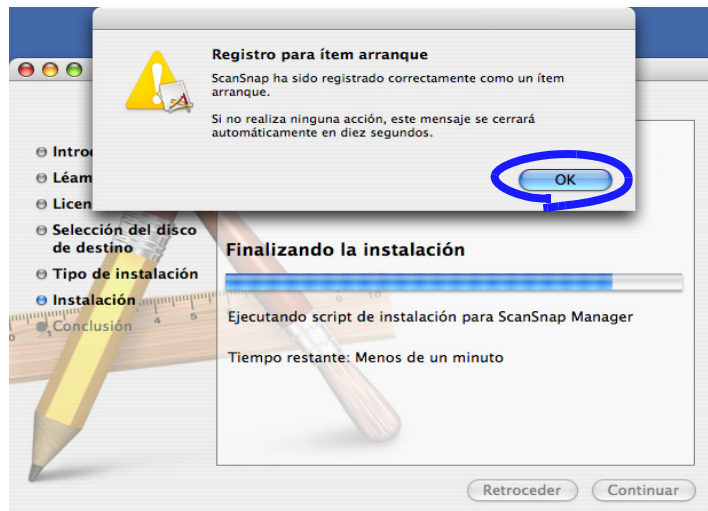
Registro para ítem arranque

ScanSnap ha sido registrado correctamente como un ítem arranque.

Si no realiza ninguna acción, este mensaje se cerrará automáticamente en diez segundos.

OK

Introd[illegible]
Léam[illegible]
Licen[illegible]
Selección del disco de destino
Tipo de instalación
Instalación
Conclusión

Finalizando la instalación

Ejecutando script de instalación para ScanSnap Manager

Tiempo restante: Menos de un minuto

Retroceder
Continuar